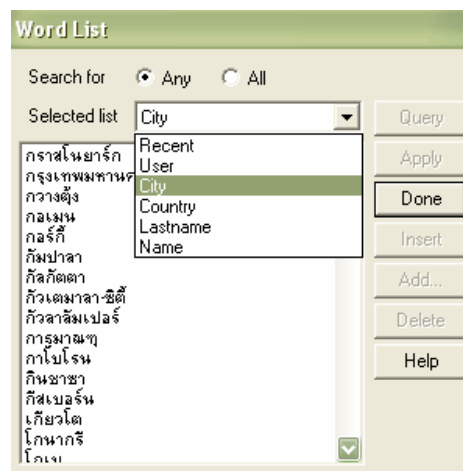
Word List

Search for Any All

Selected list City

Recent
User
City
Country
Lastname
Name

กราสโนยาร์ก
กรุงเทพมหานคร
กวางตุ้ง
กอเมน
กอร์กี้
กัมปาลา
กัลกัตตา
กัวเตมาลา-ซิตี้
กัวลาลัมเปอร์
การุมาณฑุ
กาโบโรน
กินชาซา
กีสเบอร์น
เกียวโต
โกนากรี
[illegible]

Query
Apply
Done
Insert
Add...
Delete
Help